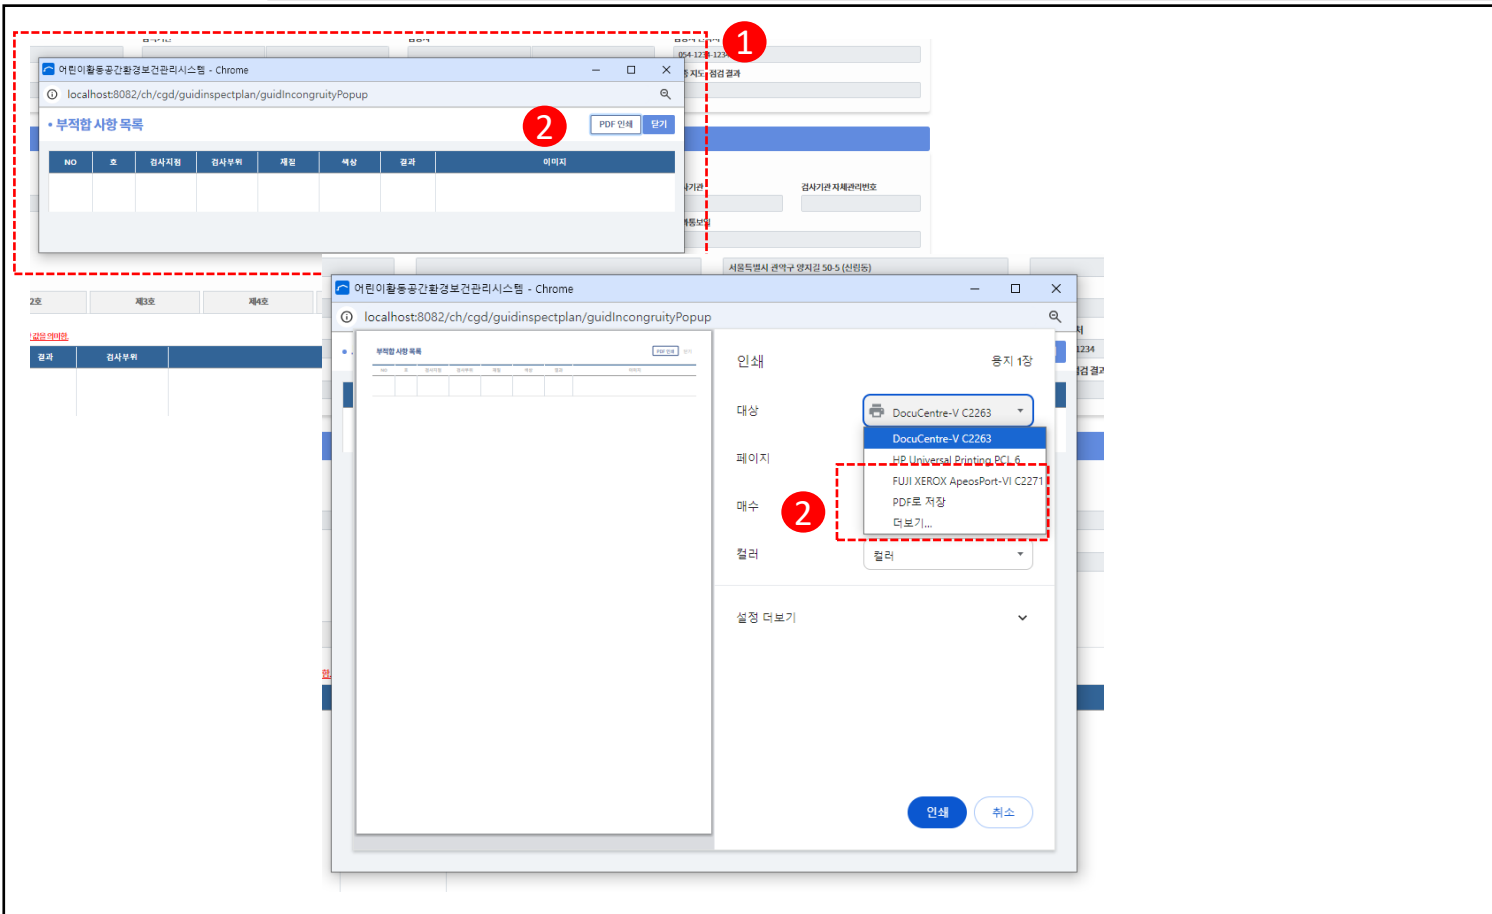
1

어린이활동공간환경보건관리시스템 - Chrome

localhost:8082/ch/cgd/guidinspectplan/guidIncongruityPopup

• 부적합 사항 목록

2

PDF 인쇄 닫기

| NO | 호 | 검사지점 | 검사부위 | 재질 | 색상 | 결과 | 이미지 |
|---|---|---|---|---|---|---|---|
| | | | | | | | |

054-123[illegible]-123
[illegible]지도 점검 결과
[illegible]기관
검사기관 자체관리번호
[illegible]
서울특별시 관악구 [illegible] 50-5 (신림동)

2호 제3호 제4호

결과 검사부위

어린이활동공간환경보건관리시스템 - Chrome

localhost:8082/ch/cgd/guidinspectplan/guidIncongruityPopup

부적합 사항 목록

인쇄 용지 1장

대상 DocuCentre-V C2263

DocuCentre-V C2263
HP Universal Printing PCL 6
FUJI XEROX ApeosPort-VI C2271
PDF로 저장
더보기...

페이지

매수

2

컬러 컬러

설정 더보기

인쇄 취소

1234
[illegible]검 결과